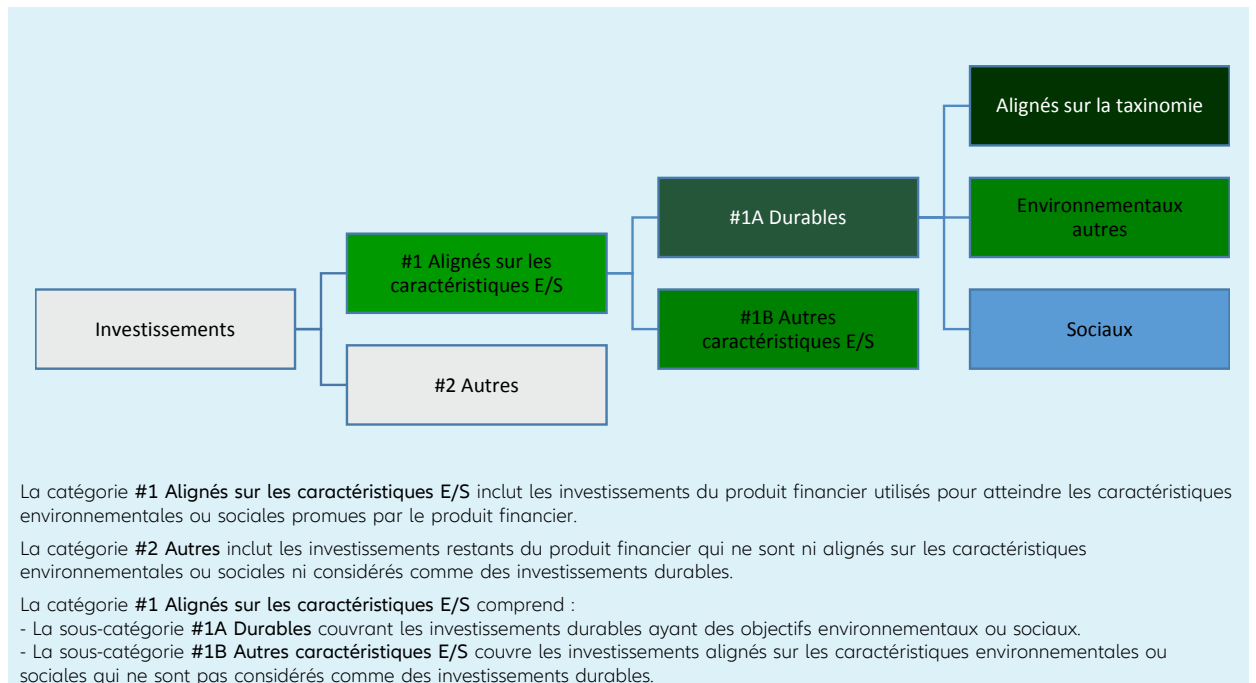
Alignés sur la taxinomie

Environnementaux autres

Sociaux

#1A Durables

#1B Autres caractéristiques E/S

#1 Alignés sur les caractéristiques E/S

#2 Autres

Investissements

La catégorie **#1 Alignés sur les caractéristiques E/S** inclut les investissements du produit financier utilisés pour atteindre les caractéristiques environnementales ou sociales promues par le produit financier.

La catégorie **#2 Autres** inclut les investissements restants du produit financier qui ne sont ni alignés sur les caractéristiques environnementales ou sociales ni considérés comme des investissements durables.

La catégorie **#1 Alignés sur les caractéristiques E/S** comprend :
- La sous-catégorie **#1A Durables** couvrant les investissements durables ayant des objectifs environnementaux ou sociaux.
- La sous-catégorie **#1B Autres caractéristiques E/S** couvre les investissements alignés sur les caractéristiques environnementales ou sociales qui ne sont pas considérés comme des investissements durables.